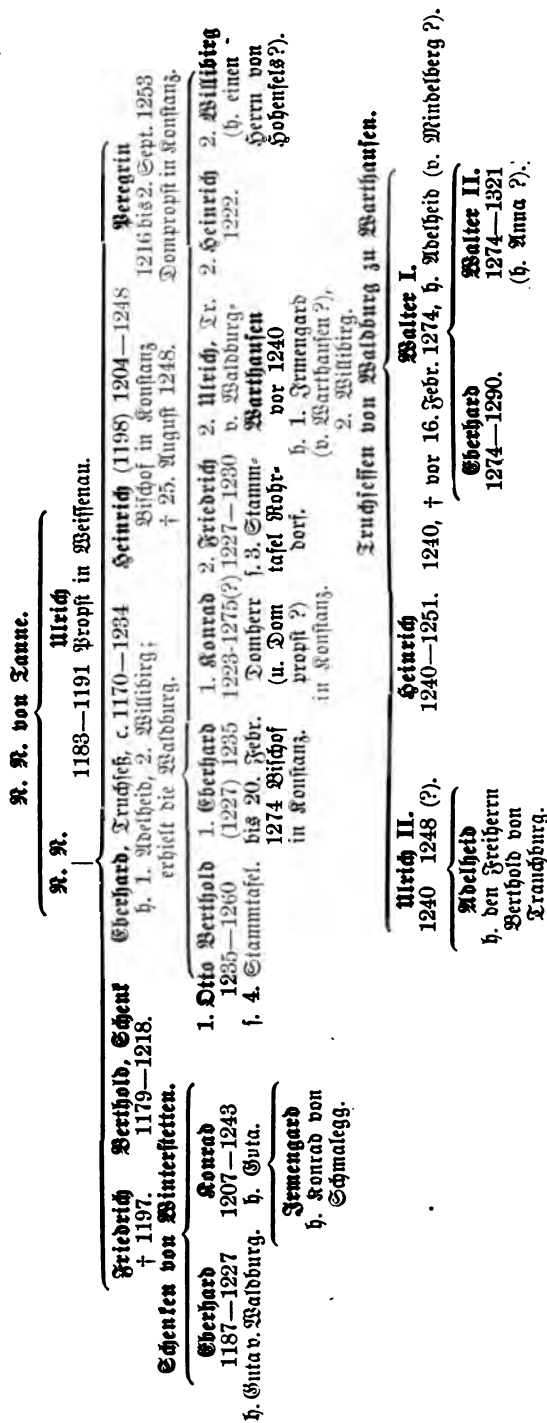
N. N. von Tanne.

N. N.

Ulrich
1183—1191 Propst in Weissenau.

Friedrich
† 1197.

Berthold, Schenk
1179—1218.

Schenken von Winterstetten.

Eberhard
1187—1227
h. Guta v. Waldburg.

Konrad
1207—1243
h. Guta.

Irmengard
h. Konrad von Schmalegg.

Eberhard, Truchseß, c. 1170—1234
h. 1. Adelheid, 2. Willibirg;
erhielt die Waldburg.

Heinrich (1198) 1204—1248
Bischof in Konstanz
† 25. August 1248.

Peregrin
1216 bis 2. Sept. 1253
Dompropst in Konstanz.

1. Otto
f. 4. Stammtafel.

Berthold
1235—1260

1. Eberhard
(1227) 1235
bis 20. Febr.
1274 Bischof
in Konstanz.

1. Konrad
1223-1275(?)
Domherr
(u. Dompropst ?)
in Konstanz.

2. Friedrich
1227—1230
f. 3. Stammtafel Rohrdorf.

2. Ulrich, Tr.
v. Waldburg-Warthausen
vor 1240
h. 1. Irmengard
(v. Warthausen ?),
2. Willibirg.

2. Heinrich
1222.

2. Willibirg
(h. einen Herrn von Hohenfels?).

Truchsessen von Waldburg zu Warthausen.

Ulrich II.
1240 1248 (?).

Heinrich
1240—1251.

Walter I.
1240, † vor 16. Febr. 1274, h. Adelheid (v. Mindelberg ?).

Adelheid
h. den Freiherrn Berthold von Trauchburg.

Eberhard
1274—1290.

Walter II.
1274—1321
(h. Anna ?).